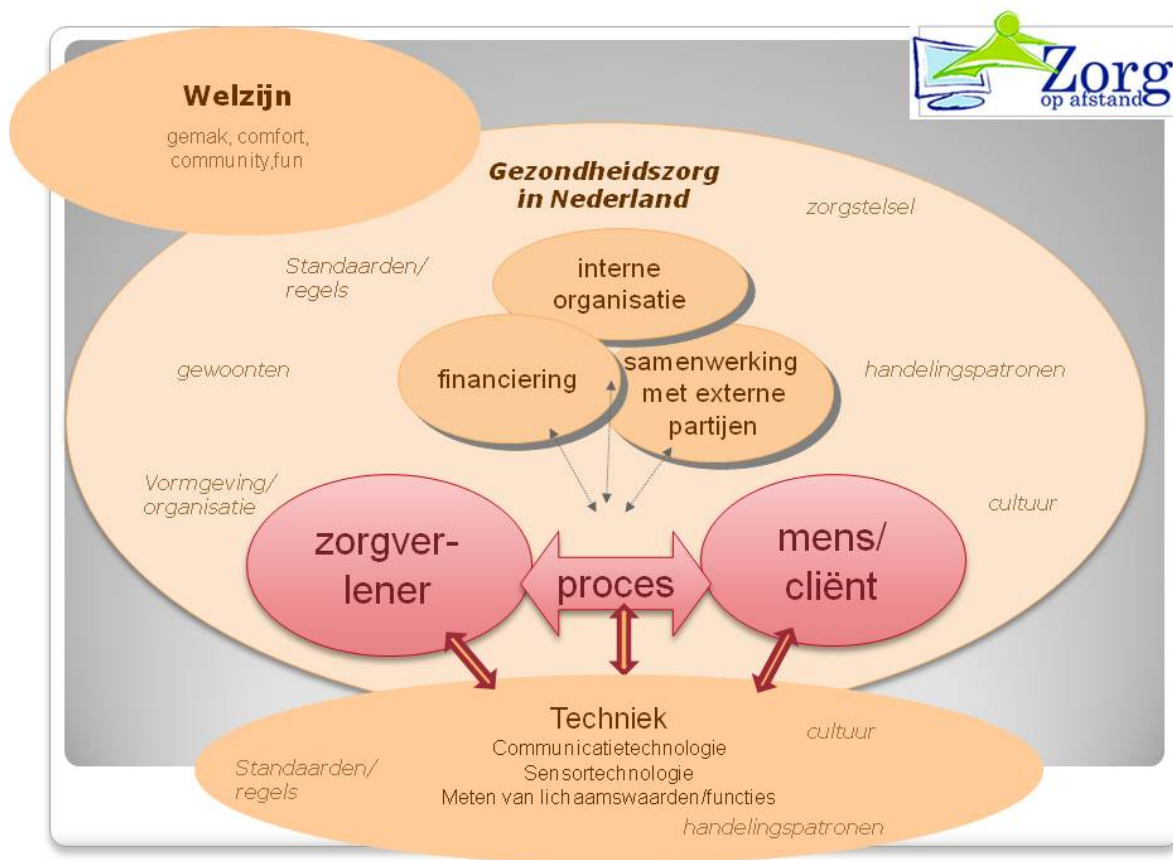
Zorg
op afstand

Welzijn
gemak, comfort, community,fun

Gezondheidszorg in Nederland

zorgstelsel

Standaarden/ regels

interne organisatie

gewoonten

financiering

samenwerking met externe partijen

handelingspatronen

Vormgeving/ organisatie

cultuur

zorgver-lener

proces

mens/ cliënt

Techniek
Communicatietechnologie
Sensortechnologie
Meten van lichaamswaarden/functies

cultuur

Standaarden/ regels

handelingspatronen